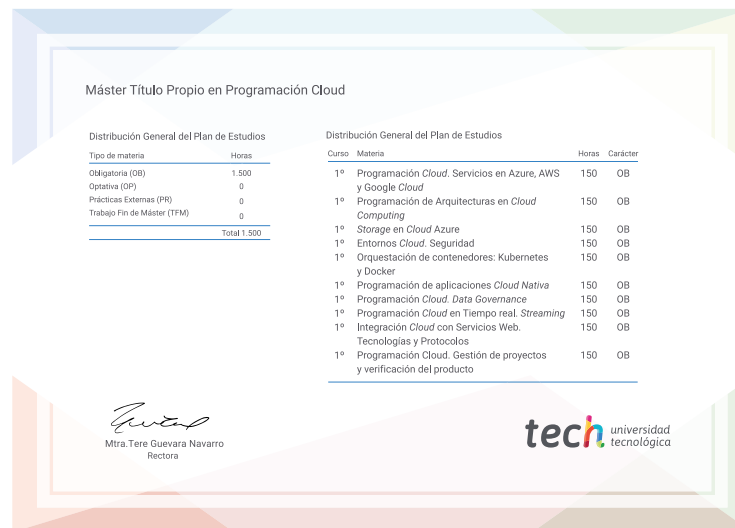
Máster Título Propio en Programación Cloud

Distribución General del Plan de Estudios

| Tipo de materia | Horas |
|---|---|
| Obligatoria (OB) | 1.500 |
| Optativa (OP) | 0 |
| Prácticas Externas (PR) | 0 |
| Trabajo Fin de Máster (TFM) | 0 |
| | Total 1.500 |

Distribución General del Plan de Estudios

| Curso | Materia | Horas | Carácter |
|---|---|---|---|
| 1º | Programación *Cloud*. Servicios en Azure, AWS y Google *Cloud* | 150 | OB |
| 1º | Programación de Arquitecturas en *Cloud Computing* | 150 | OB |
| 1º | *Storage* en *Cloud* Azure | 150 | OB |
| 1º | Entornos *Cloud*. Seguridad | 150 | OB |
| 1º | Orquestación de contenedores: Kubernetes y Docker | 150 | OB |
| 1º | Programación de aplicaciones *Cloud Nativa* | 150 | OB |
| 1º | Programación *Cloud. Data Governance* | 150 | OB |
| 1º | Programación *Cloud* en Tiempo real. *Streaming* | 150 | OB |
| 1º | Integración *Cloud* con Servicios Web. Tecnologías y Protocolos | 150 | OB |
| 1º | Programación Cloud. Gestión de proyectos y verificación del producto | 150 | OB |

Mtra.Tere Guevara Navarro
Rectora

tech universidad tecnológica